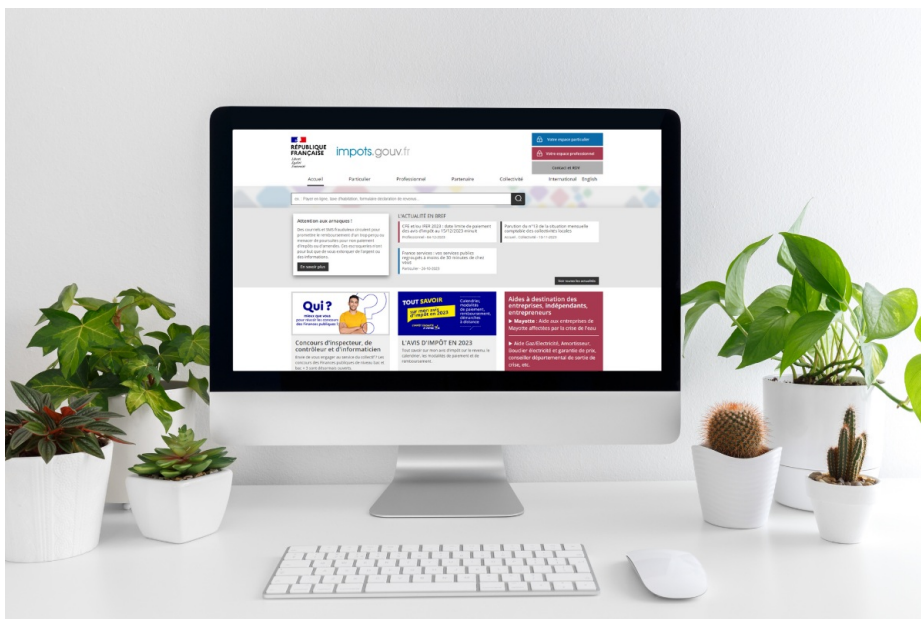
RÉPUBLIQUE FRANÇAISE
Liberté Égalité Fraternité

impots.gouv.fr

Votre espace particulier
Votre espace professionnel
Contact et RDV

Accueil | Particulier | Professionnel | Partenaire | Collectivité | International | English

Attention aux arnaques !

L'ACTUALITÉ EN BREF

En savoir plus

Voir toutes les actualités

Qui ?

TOUT SAVOIR SUR VOTRE AVIS D'IMPÔT EN 2023

Aides à destination des entreprises, indépendants, entrepreneurs

Concours d'inspecteur, de contrôleur et d'informaticien

L'AVIS D'IMPÔT EN 2023

▶ Mayotte : Aide aux entreprises de Mayotte affectées par la crise de l'eau

▶ Aide Gaz/Électricité, Amortisseur, bouclier électricité et garantie du prix, conseiller départemental de sortie de crise, etc.